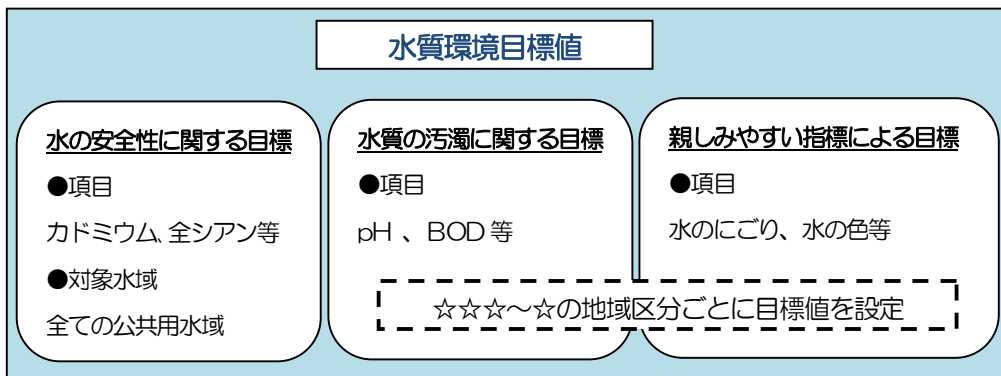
水質環境目標値

水の安全性に関する目標

●項目

カドミウム、全シアン等

●対象水域

全ての公共用水域

水質の汚濁に関する目標

●項目

pH 、BOD 等

親しみやすい指標による目標

●項目

水のにごり、水の色等

☆☆☆～☆の地域区分ごとに目標値を設定